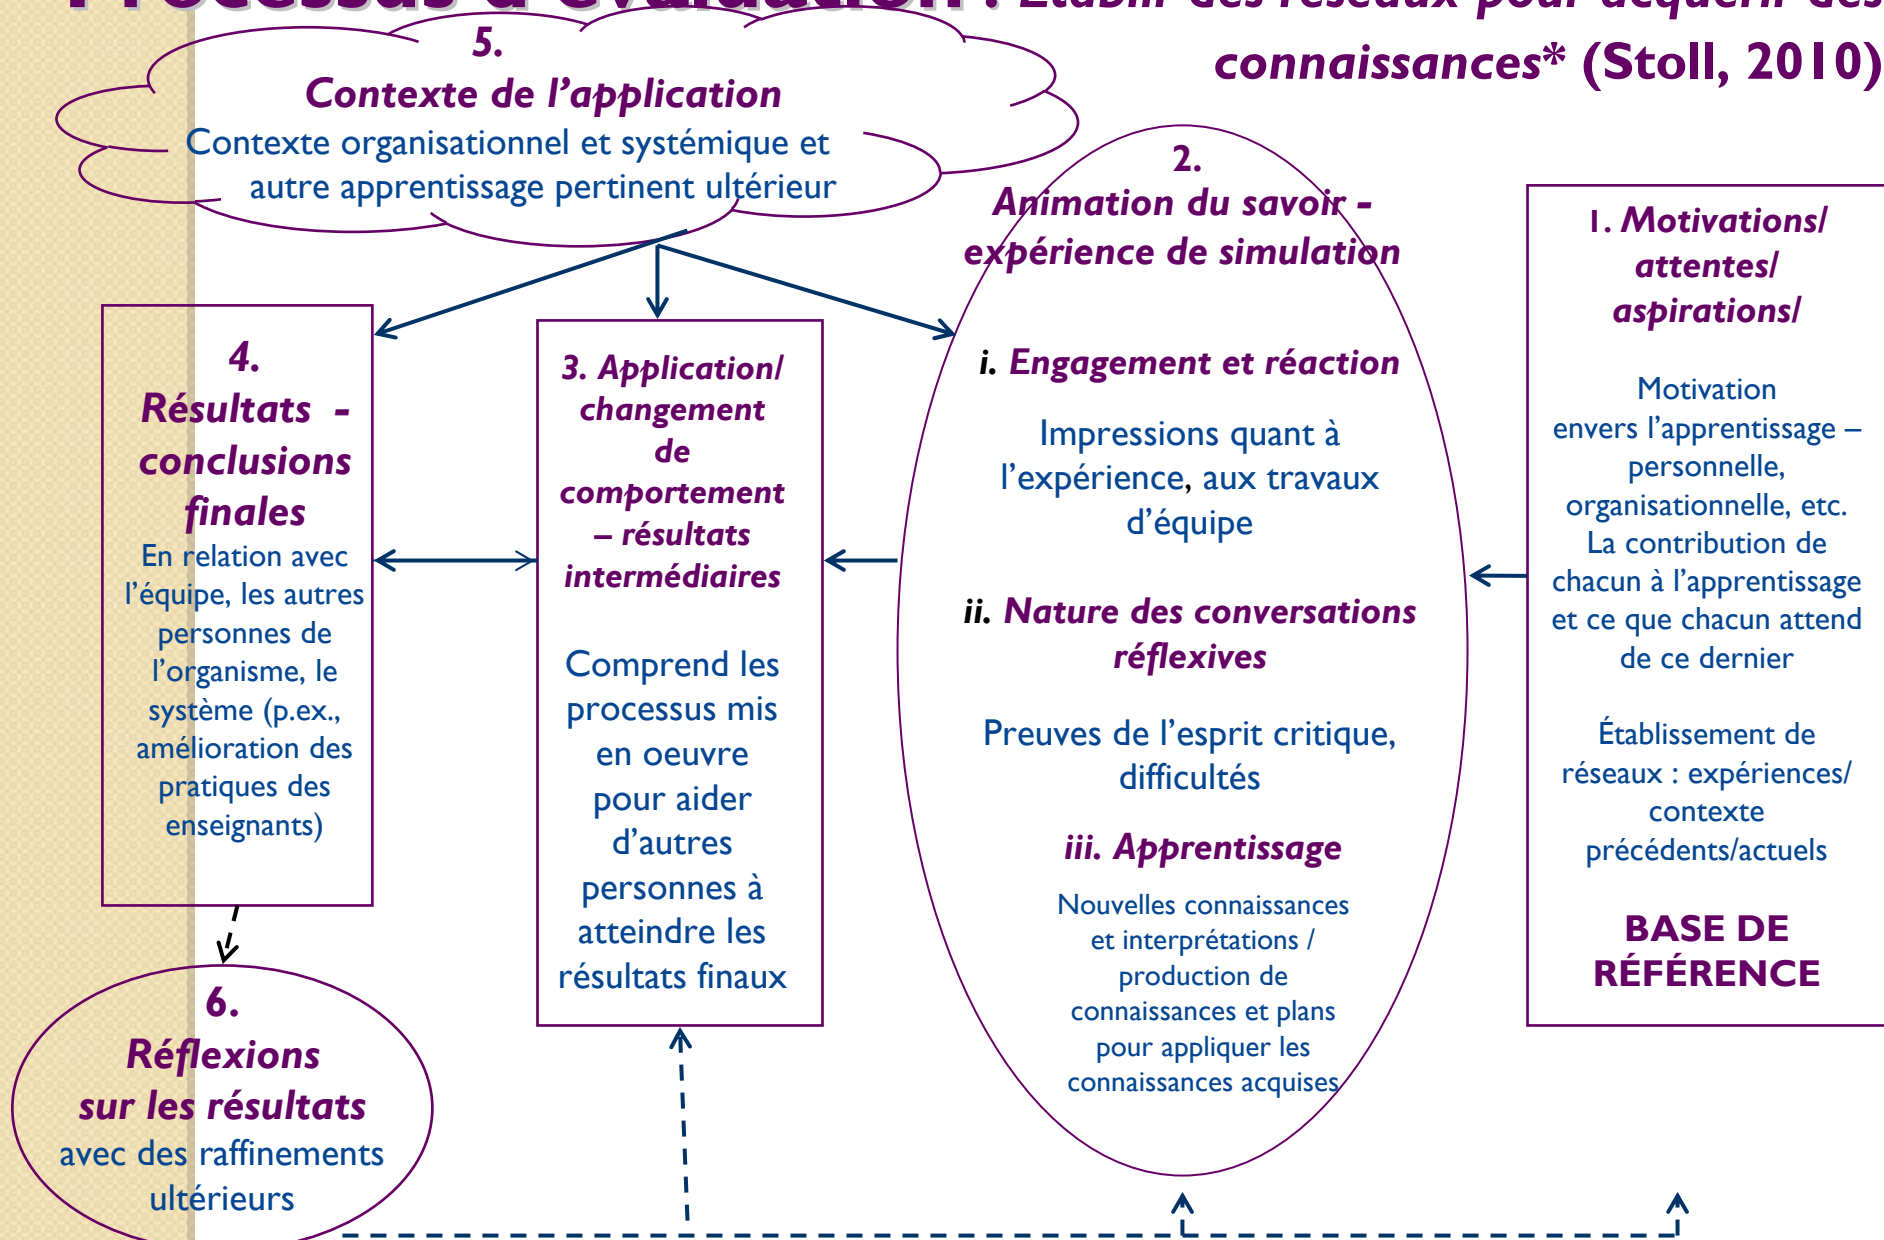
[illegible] : Établir des réseaux pour acquérir des connaissances* (Stoll, 2010)

5.
Contexte de l'application
Contexte organisationnel et systémique et autre apprentissage pertinent ultérieur

2.
Animation du savoir - expérience de simulation

i. Engagement et réaction
Impressions quant à l'expérience, aux travaux d'équipe

ii. Nature des conversations réflexives
Preuves de l'esprit critique, difficultés

iii. Apprentissage
Nouvelles connaissances et interprétations / production de connaissances et plans pour appliquer les connaissances acquises

1. Motivations/ attentes/ aspirations/
Motivation envers l'apprentissage – personnelle, organisationnelle, etc.
La contribution de chacun à l'apprentissage et ce que chacun attend de ce dernier

Établissement de réseaux : expériences/ contexte précédents/actuels

BASE DE RÉFÉRENCE

4.
Résultats - conclusions finales
En relation avec l'équipe, les autres personnes de l'organisme, le système (p.ex., amélioration des pratiques des enseignants)

3. Application/ changement de comportement – résultats intermédiaires

Comprend les processus mis en oeuvre pour aider d'autres personnes à atteindre les résultats finaux

6.
Réflexions sur les résultats
avec des raffinements ultérieurs